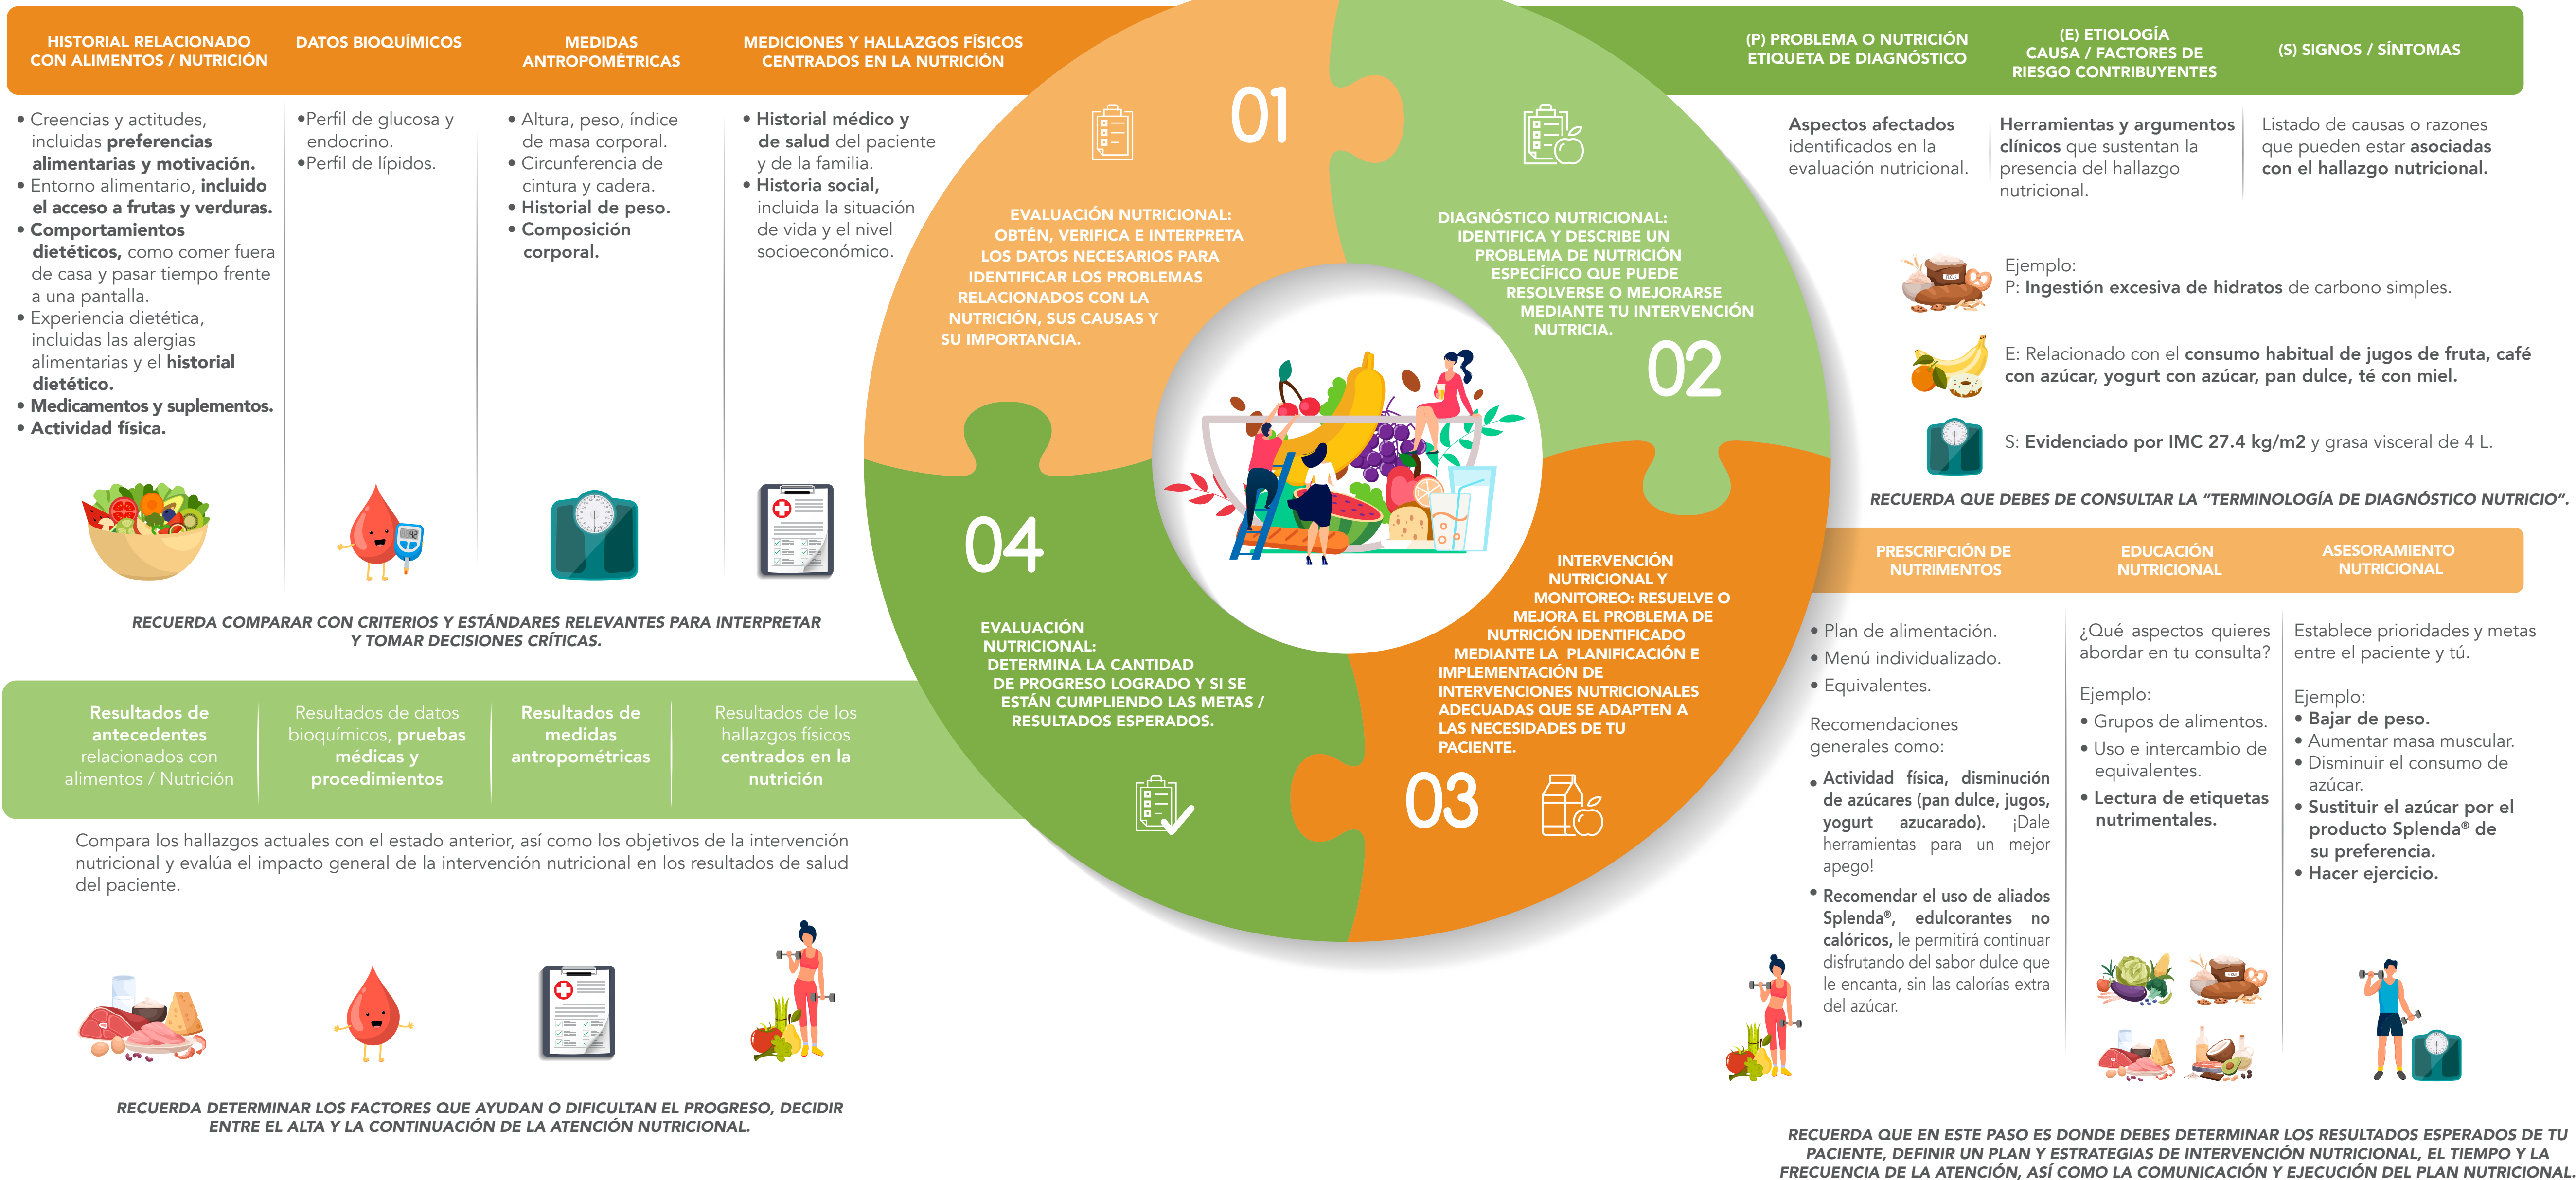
HISTORIAL RELACIONADO CON ALIMENTOS / NUTRICIÓN

DATOS BIOQUÍMICOS

MEDIDAS ANTROPOMÉTRICAS

MEDICIONES Y HALLAZGOS FÍSICOS CENTRADOS EN LA NUTRICIÓN

• Creencias y actitudes, incluidas preferencias alimentarias y motivación.
• Entorno alimentario, incluido el acceso a frutas y verduras.
• Comportamientos dietéticos, como comer fuera de casa y pasar tiempo frente a una pantalla.
• Experiencia dietética, incluidas las alergias alimentarias y el historial dietético.
• Medicamentos y suplementos.
• Actividad física.

•Perfil de glucosa y endocrino.
•Perfil de lípidos.

• Altura, peso, índice de masa corporal.
• Circunferencia de cintura y cadera.
• Historial de peso.
• Composición corporal.

• Historial médico y de salud del paciente y de la familia.
• Historia social, incluida la situación de vida y el nivel socioeconómico.

RECUERDA COMPARAR CON CRITERIOS Y ESTÁNDARES RELEVANTES PARA INTERPRETAR Y TOMAR DECISIONES CRÍTICAS.

Resultados de antecedentes relacionados con alimentos / Nutrición

Resultados de datos bioquímicos, pruebas médicas y procedimientos

Resultados de medidas antropométricas

Resultados de los hallazgos físicos centrados en la nutrición

Compara los hallazgos actuales con el estado anterior, así como los objetivos de la intervención nutricional y evalúa el impacto general de la intervención nutricional en los resultados de salud del paciente.

RECUERDA DETERMINAR LOS FACTORES QUE AYUDAN O DIFICULTAN EL PROGRESO, DECIDIR ENTRE EL ALTA Y LA CONTINUACIÓN DE LA ATENCIÓN NUTRICIONAL.

01

EVALUACIÓN NUTRICIONAL: OBTÉN, VERIFICA E INTERPRETA LOS DATOS NECESARIOS PARA IDENTIFICAR LOS PROBLEMAS RELACIONADOS CON LA NUTRICIÓN, SUS CAUSAS Y SU IMPORTANCIA.

DIAGNÓSTICO NUTRICIONAL: IDENTIFICA Y DESCRIBE UN PROBLEMA DE NUTRICIÓN ESPECÍFICO QUE PUEDE RESOLVERSE O MEJORARSE MEDIANTE TU INTERVENCIÓN NUTRICIA.

02

04

EVALUACIÓN NUTRICIONAL: DETERMINA LA CANTIDAD DE PROGRESO LOGRADO Y SI SE ESTÁN CUMPLIENDO LAS METAS / RESULTADOS ESPERADOS.

INTERVENCIÓN NUTRICIONAL Y MONITOREO: RESUELVE O MEJORA EL PROBLEMA DE NUTRICIÓN IDENTIFICADO MEDIANTE LA PLANIFICACIÓN E IMPLEMENTACIÓN DE INTERVENCIONES NUTRICIONALES ADECUADAS QUE SE ADAPTEN A LAS NECESIDADES DE TU PACIENTE.

03

(P) PROBLEMA O NUTRICIÓN ETIQUETA DE DIAGNÓSTICO

(E) ETIOLOGÍA CAUSA / FACTORES DE RIESGO CONTRIBUYENTES

(S) SIGNOS / SÍNTOMAS

Aspectos afectados identificados en la evaluación nutricional.

Herramientas y argumentos clínicos que sustentan la presencia del hallazgo nutricional.

Listado de causas o razones que pueden estar asociadas con el hallazgo nutricional.

Ejemplo:
P: Ingestión excesiva de hidratos de carbono simples.

E: Relacionado con el consumo habitual de jugos de fruta, café con azúcar, yogurt con azúcar, pan dulce, té con miel.

S: Evidenciado por IMC 27.4 kg/m2 y grasa visceral de 4 L.

RECUERDA QUE DEBES DE CONSULTAR LA “TERMINOLOGÍA DE DIAGNÓSTICO NUTRICIO”.

PRESCRIPCIÓN DE NUTRIMENTOS

EDUCACIÓN NUTRICIONAL

ASESORAMIENTO NUTRICIONAL

• Plan de alimentación.
• Menú individualizado.
• Equivalentes.

Recomendaciones generales como:

• Actividad física, disminución de azúcares (pan dulce, jugos, yogurt azucarado). ¡Dale herramientas para un mejor apego!

• Recomendar el uso de aliados Splenda®, edulcorantes no calóricos, le permitirá continuar disfrutando del sabor dulce que le encanta, sin las calorías extra del azúcar.

¿Qué aspectos quieres abordar en tu consulta?

Ejemplo:
• Grupos de alimentos.
• Uso e intercambio de equivalentes.
• Lectura de etiquetas nutrimentales.

Establece prioridades y metas entre el paciente y tú.

Ejemplo:
• Bajar de peso.
• Aumentar masa muscular.
• Disminuir el consumo de azúcar.
• Sustituir el azúcar por el producto Splenda® de su preferencia.
• Hacer ejercicio.

RECUERDA QUE EN ESTE PASO ES DONDE DEBES DETERMINAR LOS RESULTADOS ESPERADOS DE TU PACIENTE, DEFINIR UN PLAN Y ESTRATEGIAS DE INTERVENCIÓN NUTRICIONAL, EL TIEMPO Y LA FRECUENCIA DE LA ATENCIÓN, ASÍ COMO LA COMUNICACIÓN Y EJECUCIÓN DEL PLAN NUTRICIONAL.